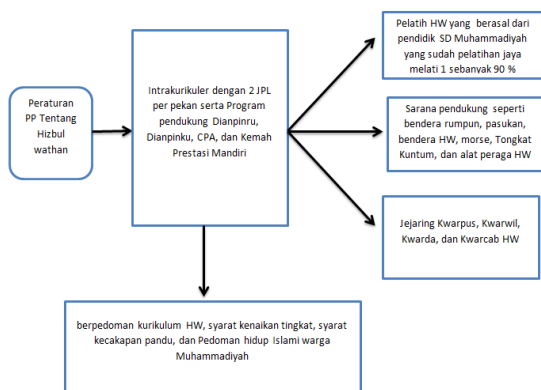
Peraturan PP Tentang Hizbul wathan

Intrakurikuler dengan 2 JPL per pekan serta Program pendukung Dianpinru, Dianpinku, CPA, dan Kemah Prestasi Mandiri

Pelatih HW yang berasal dari pendidik SD Muhammadiyah yang sudah pelatihan jaya melati 1 sebanyak 90 %

Sarana pendukung seperti bendera rumpun, pasukan, bendera HW, morse, Tongkat Kuntum, dan alat peraga HW

Jejaring Kwarpus, Kwarwil, Kwarda, dan Kwarcab HW

berpedoman kurikulum HW, syarat kenaikan tingkat, syarat kecakapan pandu, dan Pedoman hidup Islami warga Muhammadiyah